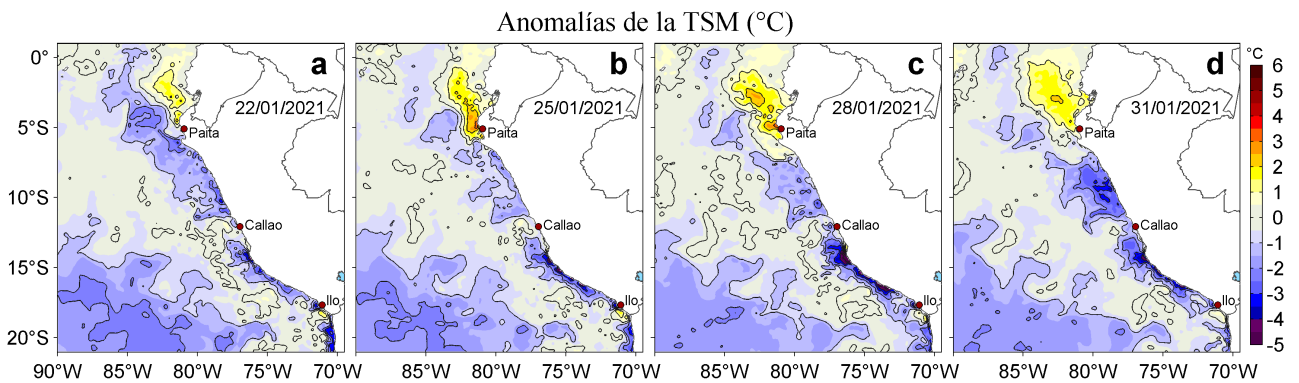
Anomalías de la TSM (°C)

a
22/01/2021
Paita
Callao
Ilo

b
25/01/2021
Paita
Callao
Ilo

c
28/01/2021
Paita
Callao
Ilo

d
31/01/2021
Paita
Callao
Ilo

0°
5°S
10°S
15°S
20°S

90°W 85°W 80°W 75°W 70°W 85°W 80°W 75°W 70°W 85°W 80°W 75°W 70°W 85°W 80°W 75°W 70°W

°C
6
5
4
3
2
1
0
-1
-2
-3
-4
-5